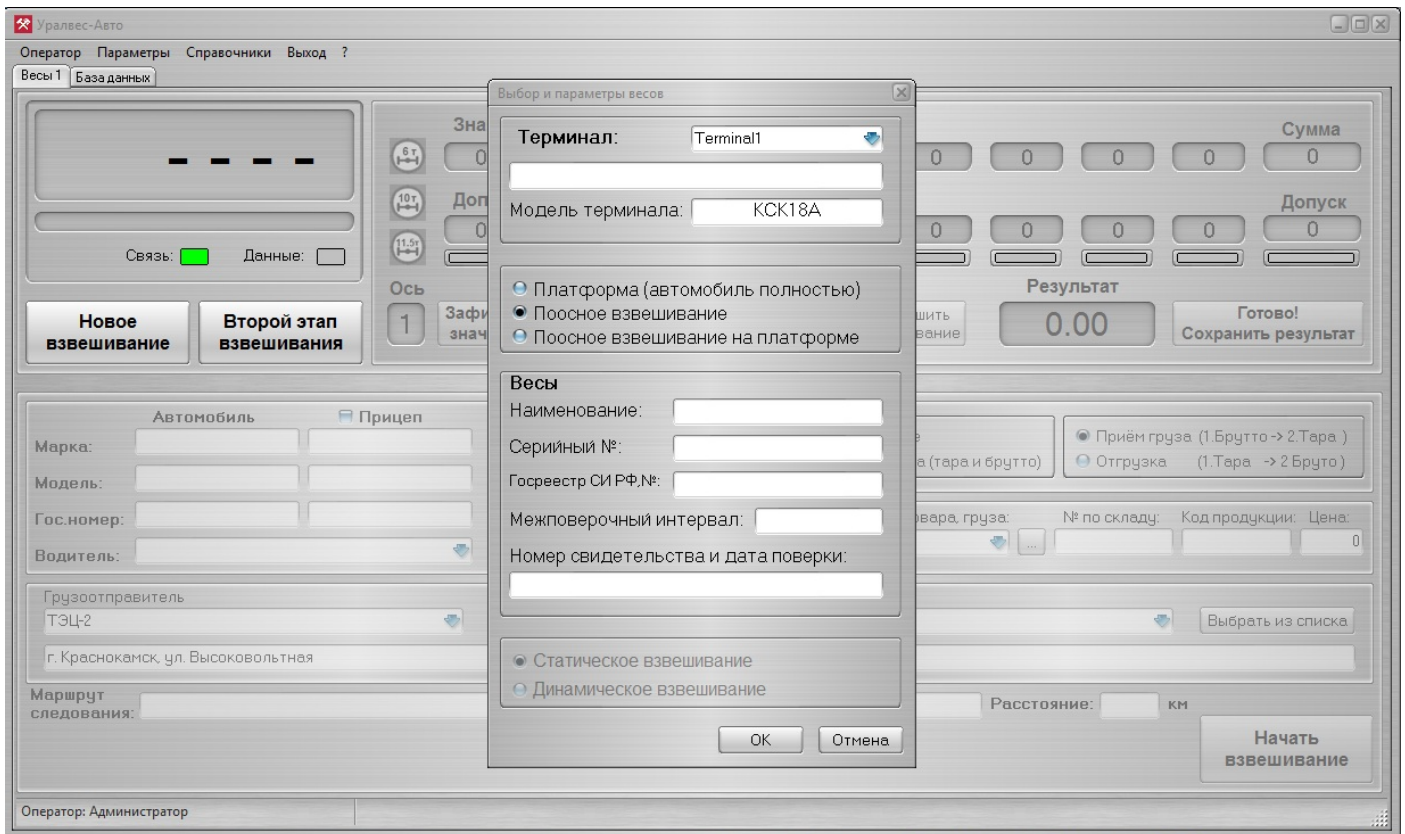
Уралвес-Авто

Оператор Параметры Справочники Выход ?

Весы 1 База данных

- - - -

Связь: Данные:

Новое взвешивание

Второй этап взвешивания

Зна

0

Доп

0

Ось

1

Зафи знач

6т

10т

11,5т

0 0 0 0

Сумма

0

Допуск

0 0 0 0 0

Результат

шить вание

0.00

Готово! Сохранить результат

Выбор и параметры весов

Терминал: Terminal1

Модель терминала: КСК18А

Платформа (автомобиль полностью)
Поосное взвешивание
Поосное взвешивание на платформе

Весы

Наименование:

Серийный №:

Госреестр СИ РФ,№:

Межповерочный интервал:

Номер свидетельства и дата поверки:

Статическое взвешивание
Динамическое взвешивание

OK Отмена

Автомобиль

Прицеп

Марка:

Модель:

Гос.номер:

Водитель:

е

а (тара и брутто)

Приём груза (1.Брутто -> 2.Тара )
Отгрузка (1.Тара -> 2 Бруто)

овара, груза:

№ по складу: Код продукции: Цена:

0

Грузоотправитель

ТЭЦ-2

г. Краснокамск, ул. Высоковольтная

Выбрать из списка

Маршрут следования:

Расстояние: км

Начать взвешивание

Оператор: Администратор